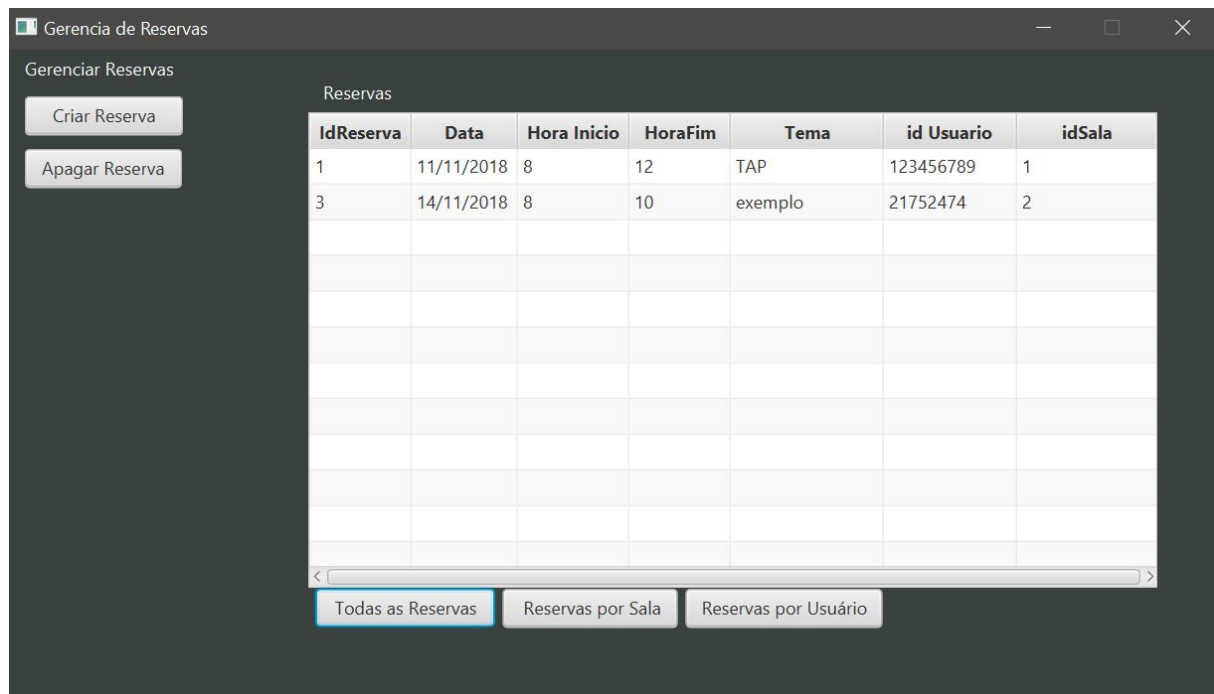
Gerencia de Reservas

Gerenciar Reservas

Criar Reserva

Apagar Reserva

Reservas

| IdReserva | Data | Hora Inicio | HoraFim | Tema | id Usuario | idSala |
|---|---|---|---|---|---|---|
| 1 | 11/11/2018 | 8 | 12 | TAP | 123456789 | 1 |
| 3 | 14/11/2018 | 8 | 10 | exemplo | 21752474 | 2 |

Todas as Reservas

Reservas por Sala

Reservas por Usuário